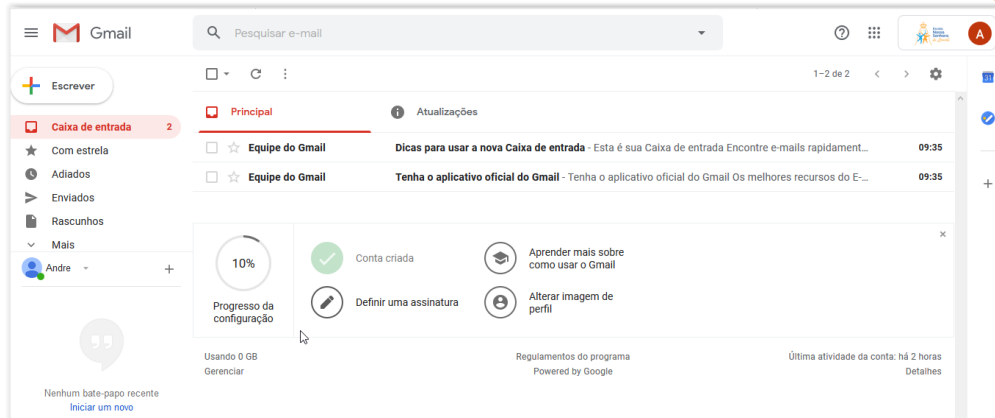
Gmail

Pesquisar e-mail

A

Escrever

Caixa de entrada 2

Com estrela

Adiados

Enviados

Rascunhos

Mais

Andre

Nenhum bate-papo recente
Iniciar um novo

1–2 de 2

Principal

Atualizações

Equipe do Gmail | Dicas para usar a nova Caixa de entrada - Esta é sua Caixa de entrada Encontre e-mails rapidament... | 09:35

Equipe do Gmail | Tenha o aplicativo oficial do Gmail - Tenha o aplicativo oficial do Gmail Os melhores recursos do E-... | 09:35

10%

Progresso da configuração

Conta criada

Definir uma assinatura

Aprender mais sobre como usar o Gmail

Alterar imagem de perfil

Usando 0 GB
Gerenciar

Regulamentos do programa
Powered by Google

Última atividade da conta: há 2 horas
Detalhes